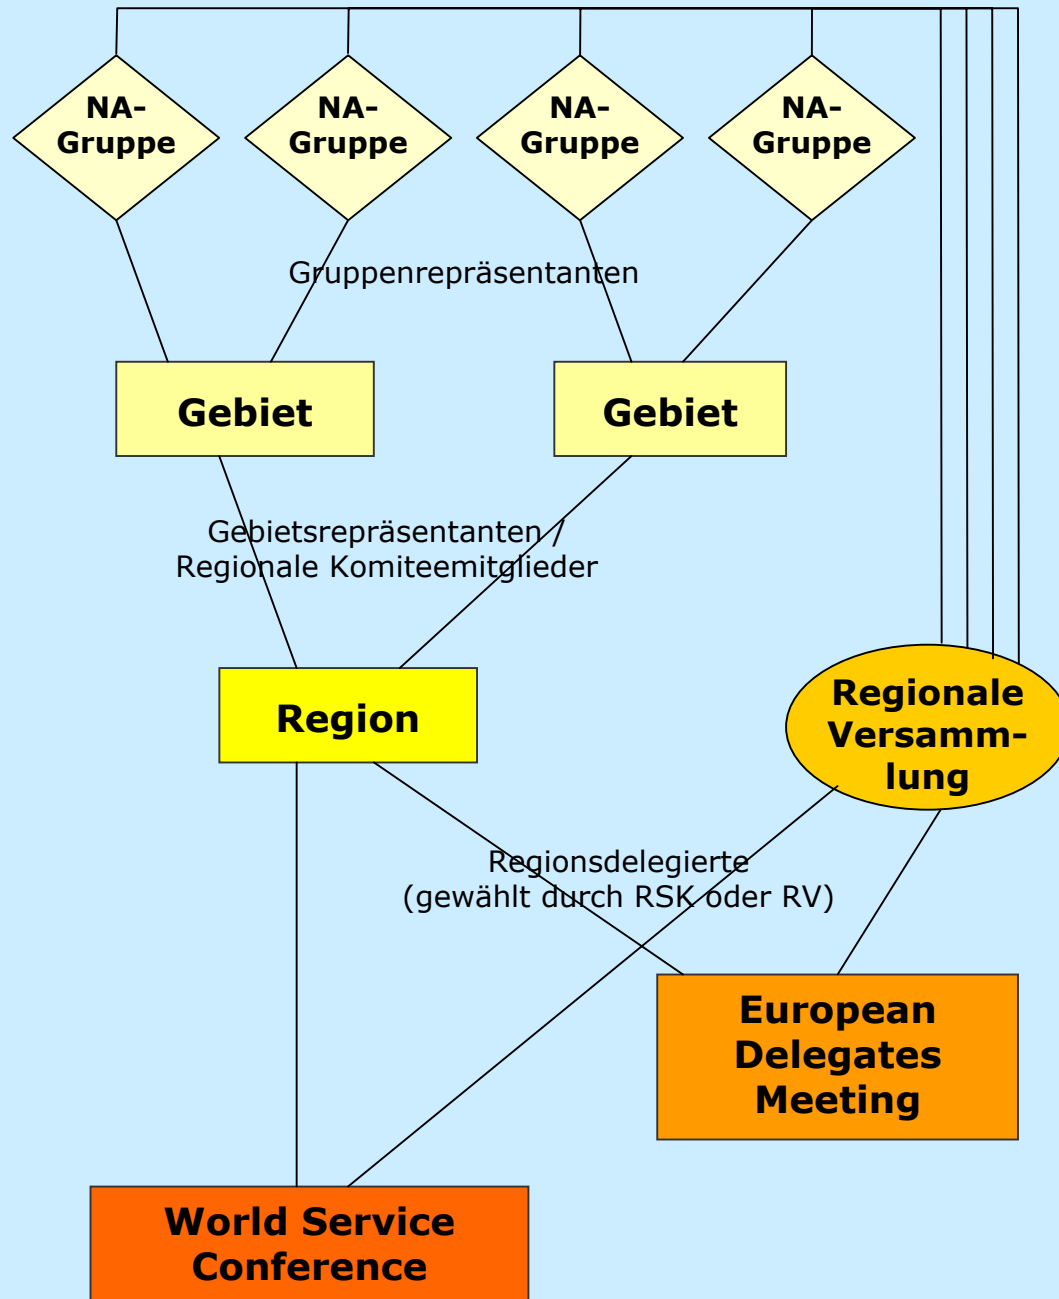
NA-Gruppe

NA-Gruppe

NA-Gruppe

NA-Gruppe

Gruppenrepräsentanten

Gebiet

Gebiet

Gebietsrepräsentanten / Regionale Komiteemitglieder

Region

Regionale Versamm-lung

Regionsdelegierte (gewählt durch RSK oder RV)

European Delegates Meeting

World Service Conference